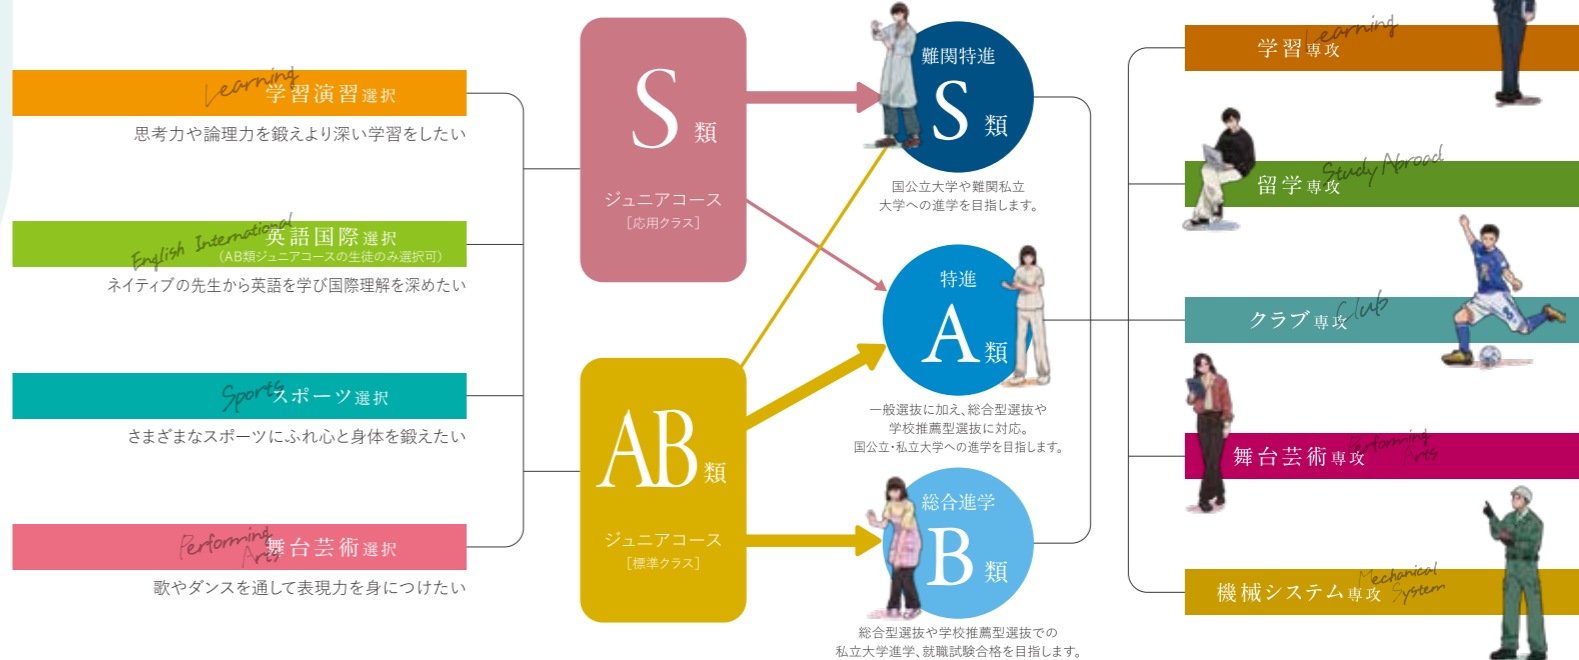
Learning 学習演習選択
思考力や論理力を鍛えより深い学習をしたい

English International 英語国際選択
（AB類ジュニアコースの生徒のみ選択可）
ネイティブの先生から英語を学び国際理解を深めたい

Sports スポーツ選択
さまざまなスポーツにふれ心と身体を鍛えたい

Performing Arts 舞台芸術選択
歌やダンスを通して表現力を身につけたい

S 類
ジュニアコース
［応用クラス］

AB 類
ジュニアコース
［標準クラス］

難関特進
S 類
国公立大学や難関私立大学への進学を目指します。

特進
A 類
一般選抜に加え、総合型選抜や学校推薦型選抜に対応。国公立・私立大学への進学を目指します。

総合進学
B 類
総合型選抜や学校推薦型選抜での私立大学進学、就職試験合格を目指します。

学習専攻 Learning

留学専攻 Study Abroad

クラブ専攻 Club

舞台芸術専攻 Performing Arts

機械システム専攻 Mechanical System